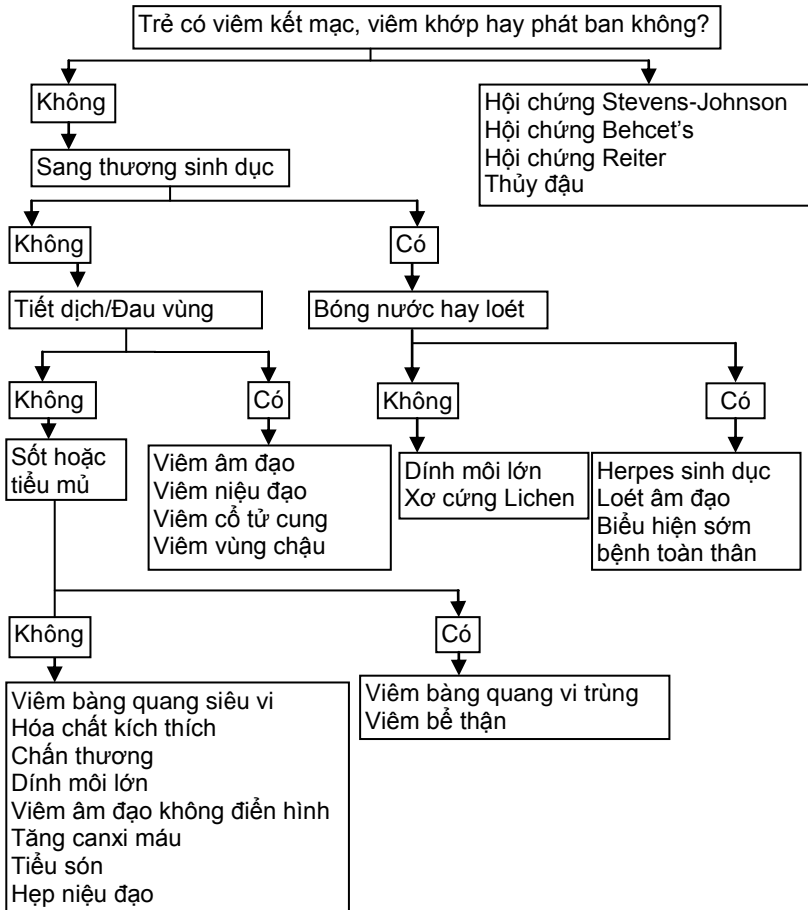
Trẻ có viêm kết mạc, viêm khớp hay phát ban không?

Không

Hội chứng Stevens-Johnson
Hội chứng Behcet's
Hội chứng Reiter
Thủy đậu

Sang thương sinh dục

Không

Có

Tiết dịch/Đau vùng

Bóng nước hay loét

Không

Có

Không

Có

Sốt hoặc tiểu mủ

Viêm âm đạo
Viêm niệu đạo
Viêm cổ tử cung
Viêm vùng chậu

Dính môi lớn
Xơ cứng Lichen

Herpes sinh dục
Loét âm đạo
Biểu hiện sớm bệnh toàn thân

Không

Có

Viêm bàng quang siêu vi
Hóa chất kích thích
Chấn thương
Dính môi lớn
Viêm âm đạo không điển hình
Tăng canxi máu
Tiểu són
Hẹp niệu đạo

Viêm bàng quang vi trùng
Viêm bể thận